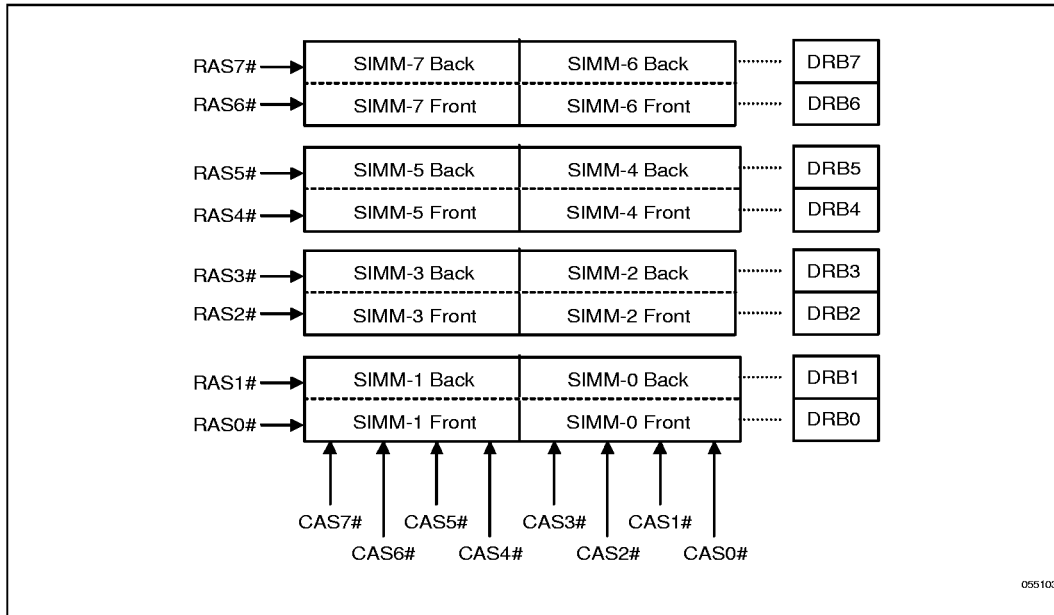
RAS7#
SIMM-7 Back
SIMM-6 Back
DRB7
RAS6#
SIMM-7 Front
SIMM-6 Front
DRB6

RAS5#
SIMM-5 Back
SIMM-4 Back
DRB5
RAS4#
SIMM-5 Front
SIMM-4 Front
DRB4

RAS3#
SIMM-3 Back
SIMM-2 Back
DRB3
RAS2#
SIMM-3 Front
SIMM-2 Front
DRB2

RAS1#
SIMM-1 Back
SIMM-0 Back
DRB1
RAS0#
SIMM-1 Front
SIMM-0 Front
DRB0

CAS7#
CAS6#
CAS5#
CAS4#
CAS3#
CAS2#
CAS1#
CAS0#

05510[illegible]